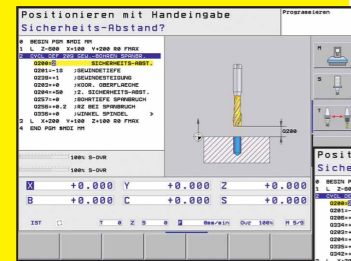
Positionieren mit Handeingabe
Sicherheits-Abstand?

Programmieren

0 BEGIN PGM $MDI MM
1 L Z-500 X+100 Y+200 R0 FMAX
2 CYCL DEF 200 BOHREN
Q200=2 ;SICHERHEITS-ABST.
Q201=-18 ;GEWINDETIEFE
Q239=+1 ;GEWINDESTEIGUNG
Q203=+0 ;KOOR. OBERFLAECHE
Q204=+50 ;2. SICHERHEITS-ABST.
Q257=+0 ;BOHRTIEFE SPANBRUCH
Q256=+0.2 ;RZ BEI SPANBRUCH
Q336=+0 ;WINKEL SPINDEL
3 L X+200 Y+100 Z+100 R0 FMAX
4 END PGM $MDI MM

Q200

100% S-OVR
100% S-OVR

X +0.000 Y +0.000 Z +0.000
B +0.000 C +0.000 S +0.000

IST T 0 Z S 0 F 0mm/min Ovr 100% M 5/9

Posit
Sicher
0 BEGIN P
1 L Z-50
2 CYCL
Q200=
Q201=
Q206=
Q334=
Q203=
Q204=
Q335=
Q342=